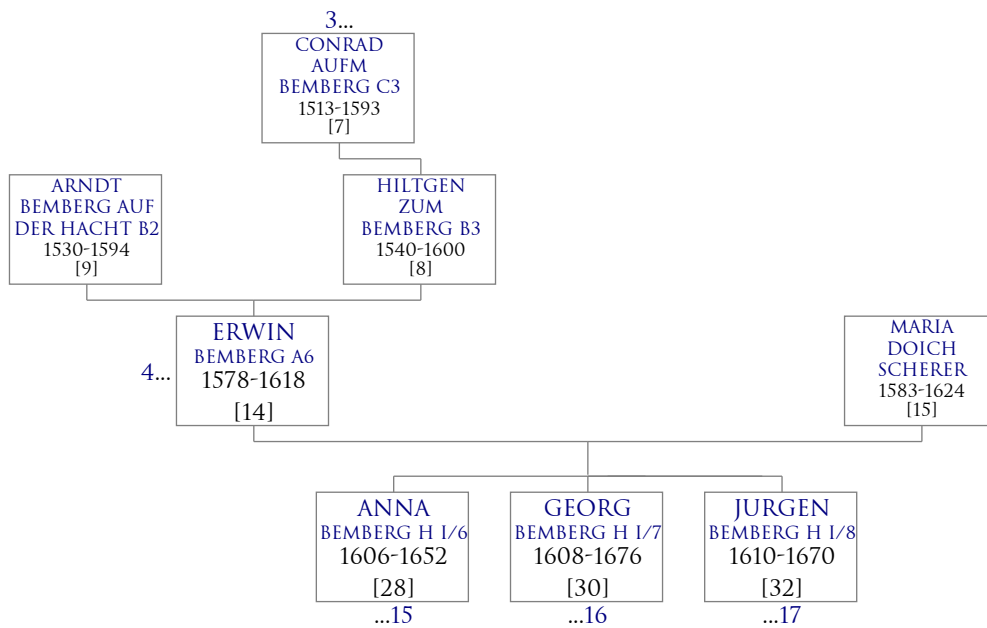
3...
CONRAD AUFM BEMBERG C3
1513-1593
[7]

ARNDT BEMBERG AUF DER HACHT B2
1530-1594
[9]

HILTGEN ZUM BEMBERG B3
1540-1600
[8]

4...
ERWIN
BEMBERG A6
1578-1618
[14]

MARIA DOICH SCHERER
1583-1624
[15]

ANNA
BEMBERG H I/6
1606-1652
[28]
...15

GEORG
BEMBERG H I/7
1608-1676
[30]
...16

JURGEN
BEMBERG H I/8
1610-1670
[32]
...17